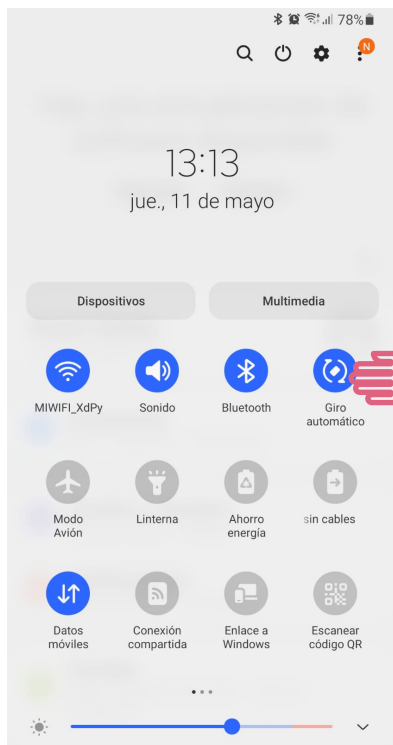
78%

N

13:13
jue., 11 de mayo

Dispositivos

Multimedia

MIWIFI_XdPy

Sonido

Bluetooth

Giro automático

Modo Avión

Linterna

Ahorro energía

sin cables

Datos móviles

Conexión compartida

Enlace a Windows

Escanear código QR